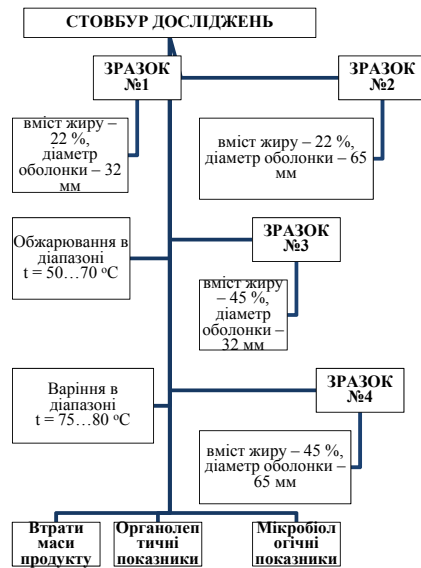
СТОВБУР ДОСЛІДЖЕНЬ

ЗРАЗОК №1

ЗРАЗОК №2

вміст жиру – 22 %, діаметр оболонки – 32 мм

вміст жиру – 22 %, діаметр оболонки – 65 мм

Обжарювання в діапазоні t = 50…70 °C

ЗРАЗОК №3

вміст жиру – 45 %, діаметр оболонки – 32 мм

Варіння в діапазоні t = 75…80 °C

ЗРАЗОК №4

вміст жиру – 45 %, діаметр оболонки – 65 мм

Втрати маси продукту

Органолептичні показники

Мікробіологічні показники